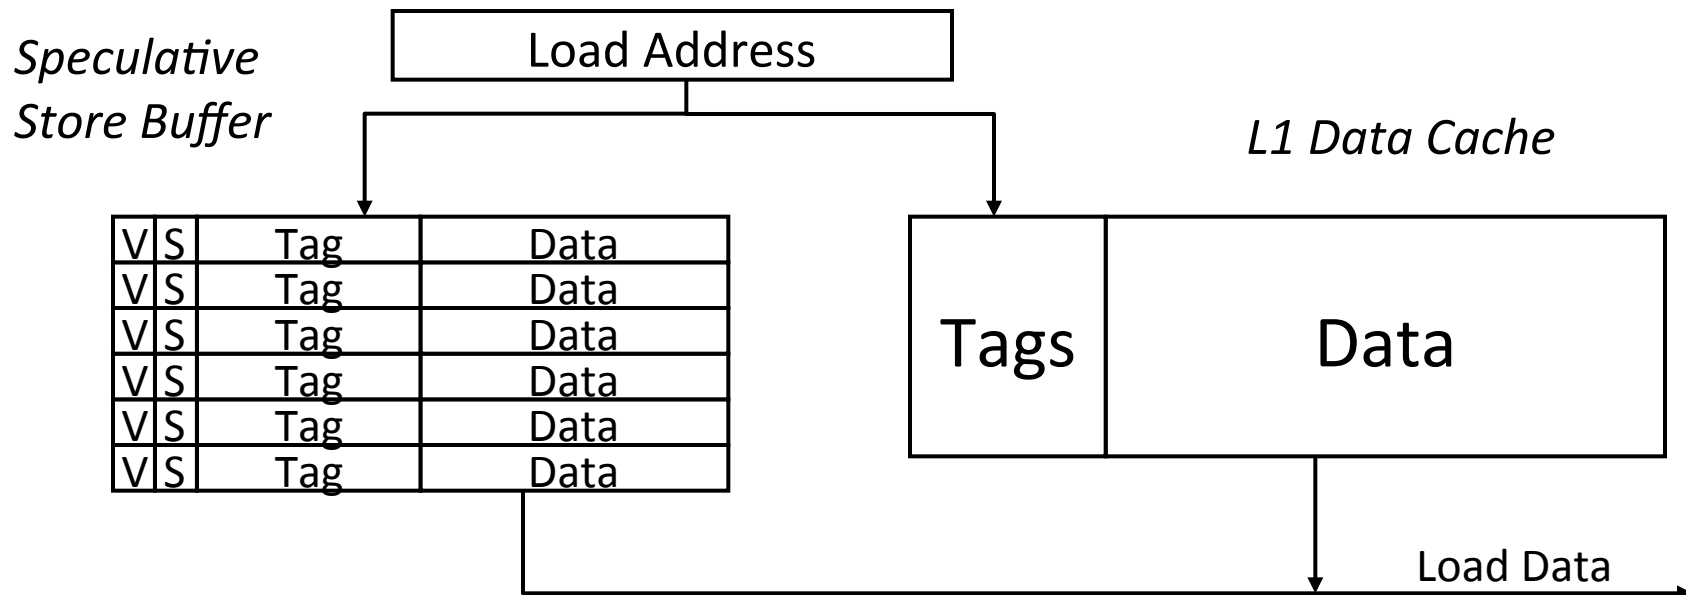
*Speculative Store Buffer*

Load Address

*L1 Data Cache*

| V | S | Tag | Data |
|---|---|---|---|
| V | S | Tag | Data |
| V | S | Tag | Data |
| V | S | Tag | Data |
| V | S | Tag | Data |
| V | S | Tag | Data |

Tags

Data

Load Data